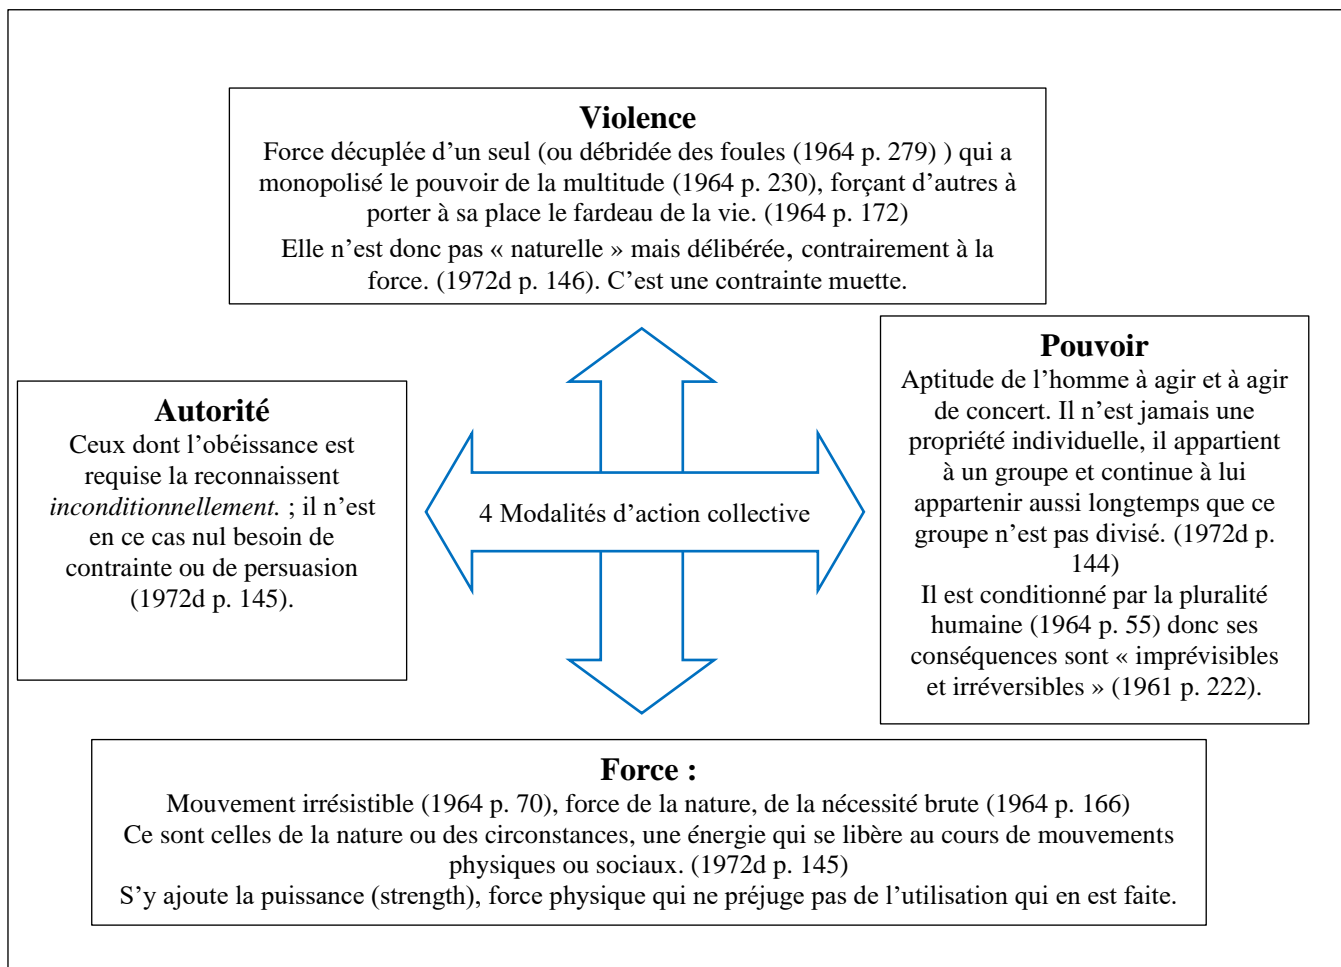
**Violence**
Force décuplée d'un seul (ou débridée des foules (1964 p. 279) ) qui a monopolisé le pouvoir de la multitude (1964 p. 230), forçant d'autres à porter à sa place le fardeau de la vie. (1964 p. 172)
Elle n'est donc pas « naturelle » mais délibérée, contrairement à la force. (1972d p. 146). C'est une contrainte muette.

**Autorité**
Ceux dont l'obéissance est requise la reconnaissent *inconditionnellement.* ; il n'est en ce cas nul besoin de contrainte ou de persuasion (1972d p. 145).

4 Modalités d'action collective

**Pouvoir**
Aptitude de l'homme à agir et à agir de concert. Il n'est jamais une propriété individuelle, il appartient à un groupe et continue à lui appartenir aussi longtemps que ce groupe n'est pas divisé. (1972d p. 144)
Il est conditionné par la pluralité humaine (1964 p. 55) donc ses conséquences sont « imprévisibles et irréversibles » (1961 p. 222).

**Force :**
Mouvement irrésistible (1964 p. 70), force de la nature, de la nécessité brute (1964 p. 166)
Ce sont celles de la nature ou des circonstances, une énergie qui se libère au cours de mouvements physiques ou sociaux. (1972d p. 145)
S'y ajoute la puissance (strength), force physique qui ne préjuge pas de l'utilisation qui en est faite.